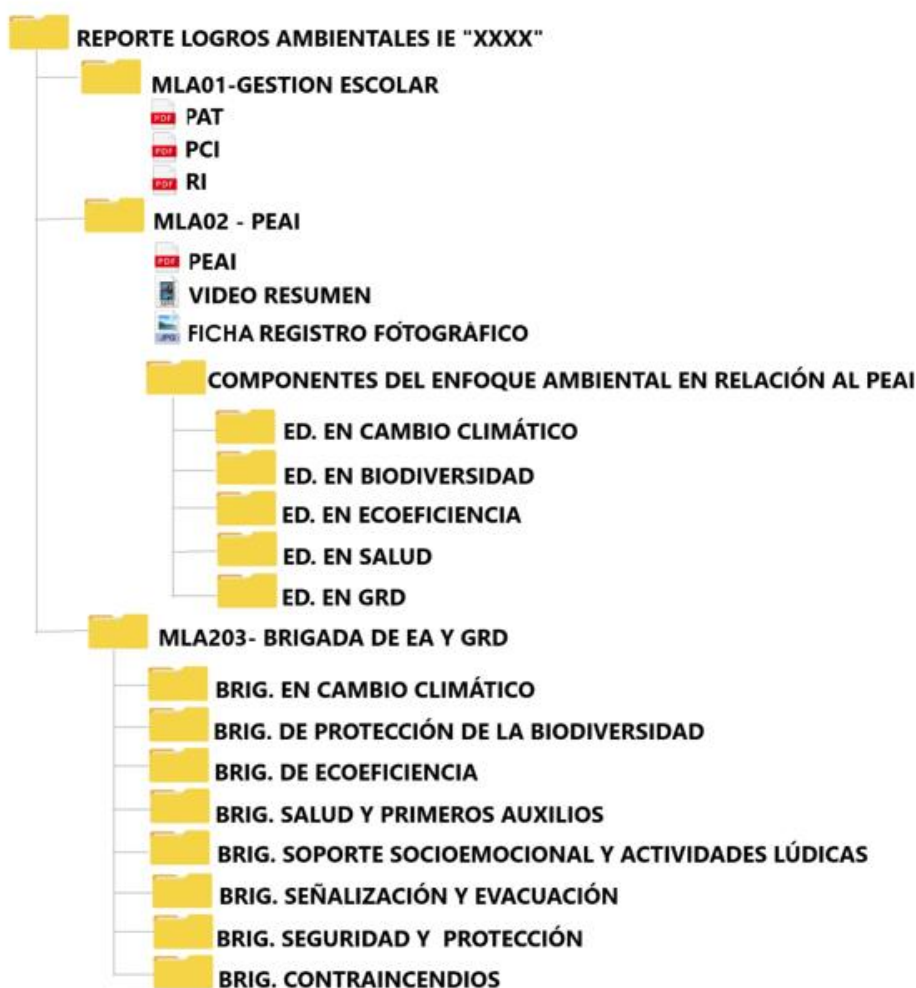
REPORTE LOGROS AMBIENTALES IE "XXXX"

MLA01-GESTION ESCOLAR

PDF PAT

PDF PCI

PDF RI

MLA02 - PEAI

PDF PEAI

VIDEO RESUMEN

JPG FICHA REGISTRO FOTOGRÁFICO

COMPONENTES DEL ENFOQUE AMBIENTAL EN RELACIÓN AL PEAI

ED. EN CAMBIO CLIMÁTICO

ED. EN BIODIVERSIDAD

ED. EN ECOEFICIENCIA

ED. EN SALUD

ED. EN GRD

MLA203- BRIGADA DE EA Y GRD

BRIG. EN CAMBIO CLIMÁTICO

BRIG. DE PROTECCIÓN DE LA BIODIVERSIDAD

BRIG. DE ECOEFICIENCIA

BRIG. SALUD Y PRIMEROS AUXILIOS

BRIG. SOPORTE SOCIOEMOCIONAL Y ACTIVIDADES LÚDICAS

BRIG. SEÑALIZACIÓN Y EVACUACIÓN

BRIG. SEGURIDAD Y PROTECCIÓN

BRIG. CONTRAINCENDIOS